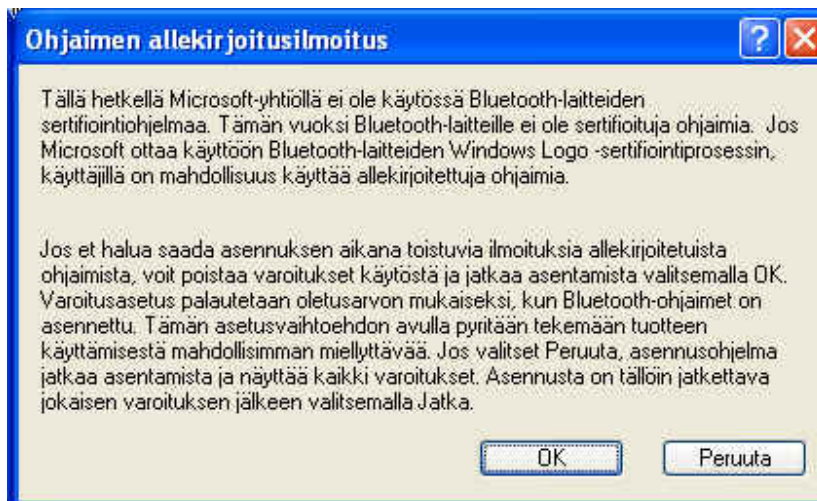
Ohjaimen allekirjoitusilmoitus

Tällä hetkellä Microsoft-yhtiöllä ei ole käytössä Bluetooth-laitteiden sertifiointiohjelmaa. Tämän vuoksi Bluetooth-laitteille ei ole sertifioituja ohjaimia. Jos Microsoft ottaa käyttöön Bluetooth-laitteiden Windows Logo -sertifiointiprosessin, käyttäjillä on mahdollisuus käyttää allekirjoitettuja ohjaimia.

Jos et halua saada asennuksen aikana toistuvia ilmoituksia allekirjoitetuista ohjaimista, voit poistaa varoitukset käytöstä ja jatkaa asentamista valitsemalla OK. Varoitusasetus palautetaan oletusarvon mukaiseksi, kun Bluetooth-ohjaimet on asennettu. Tämän asetusvaihtoehdon avulla pyritään tekemään tuotteen käyttämisestä mahdollisimman miellyttävää. Jos valitset Peruuta, asennusohjelma jatkaa asentamista ja näyttää kaikki varoitukset. Asennusta on tällöin jatkettava jokaisen varoituksen jälkeen valitsemalla Jatka.

OK

Peruuta